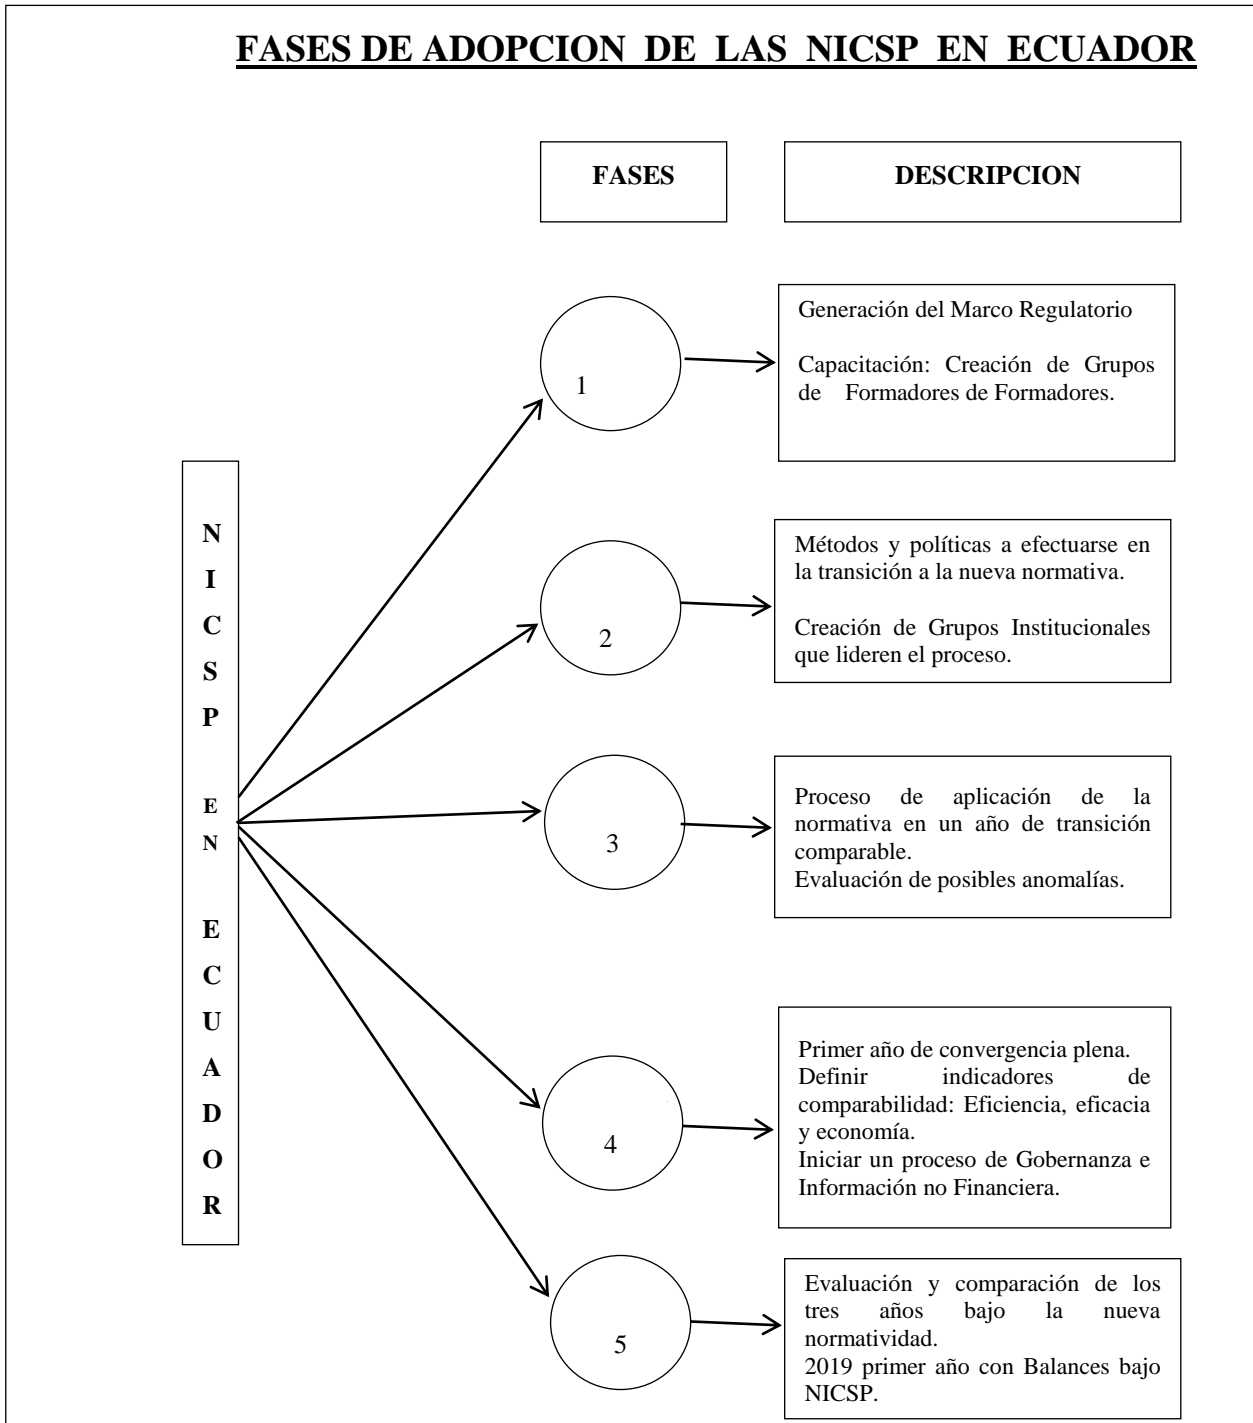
FASES DE ADOPCION DE LAS NICSP EN ECUADOR

FASES

DESCRIPCION

N
I
C
S
P

E
N

E
C
U
A
D
O
R

1

Generación del Marco Regulatorio

Capacitación: Creación de Grupos de Formadores de Formadores.

2

Métodos y políticas a efectuarse en la transición a la nueva normativa.

Creación de Grupos Institucionales que lideren el proceso.

3

Proceso de aplicación de la normativa en un año de transición comparable.
Evaluación de posibles anomalías.

4

Primer año de convergencia plena.
Definir indicadores de comparabilidad: Eficiencia, eficacia y economía.
Iniciar un proceso de Gobernanza e Información no Financiera.

5

Evaluación y comparación de los tres años bajo la nueva normatividad.
2019 primer año con Balances bajo NICSP.